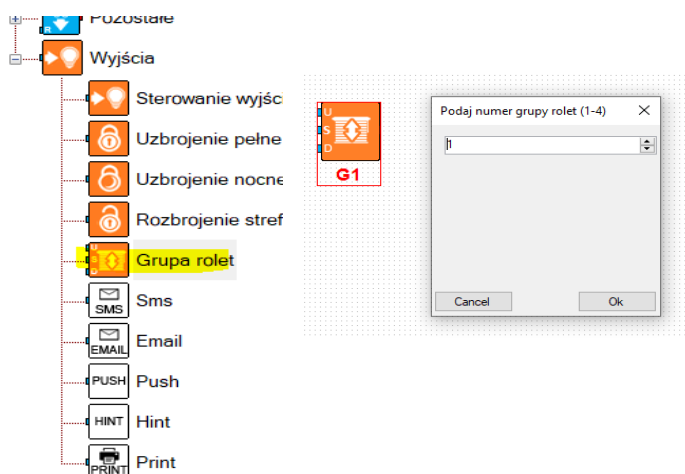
Pozostałe
Wyjścia
Sterowanie wyjśc
Uzbrojenie pełne
Uzbrojenie nocne
Rozbrojenie stref
Grupa rolet
SMS
Sms
EMAIL
Email
PUSH
Push
HINT
Hint
PRINT
Print

U
S
D
G1

Podaj numer grupy rolet (1-4)
1
Cancel
Ok